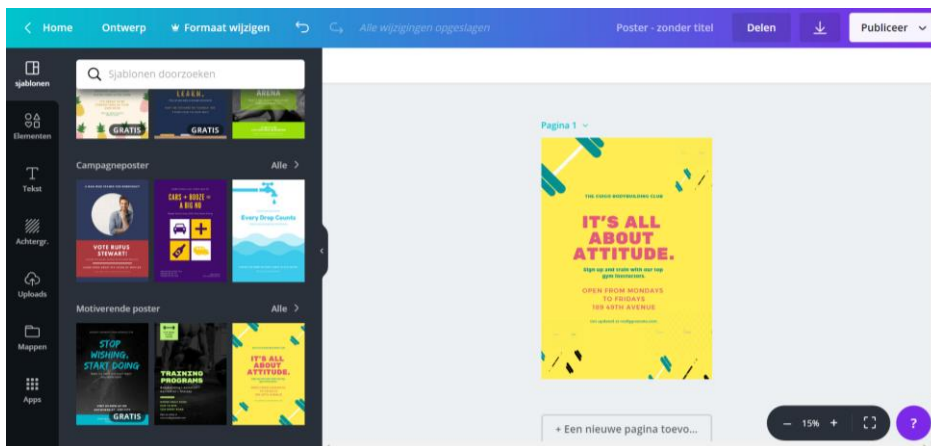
< Home Ontwerp Formaat wijzigen Alle wijzigingen opgeslagen Poster - zonder titel Delen Publiceer

sjablonen
Elementen
Tekst
Achtergr.
Uploads
Mappen
Apps

Sjablonen doorzoeken

LEARN. ARENA
GRATIS GRATIS

Campagneposter Alle >

VOTE RUFUS STEWART!
CARS + BOOZE = A BIG NO
Every Drop Counts

Motiverende poster Alle >

STOP WISHING. START DOING
GRATIS
TRAINING PROGRAMS
IT'S ALL ABOUT ATTITUDE.

Pagina 1

THE CUSCO BODYBUILDING CLUB
IT'S ALL ABOUT ATTITUDE.
Sign up and train with our top gym instructors.
OPEN FROM MONDAYS TO FRIDAYS 108 ANTH AVENUE
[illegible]

+ Een nieuwe pagina toevo...

15%
?